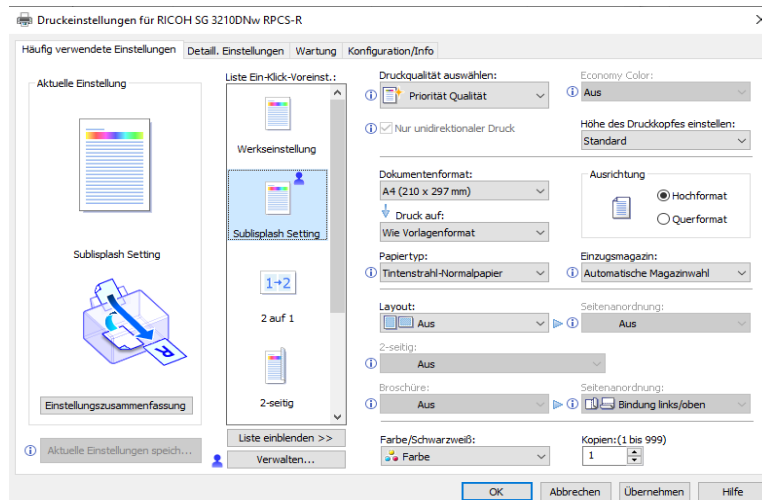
Druckeinstellungen für RICOH SG 3210DNw RPCS-R

Häufig verwendete Einstellungen | Detaill. Einstellungen | Wartung | Konfiguration/Info

Aktuelle Einstellung

Sublisplash Setting

Einstellungszusammenfassung

Aktuelle Einstellungen speich...

Liste Ein-Klick-Voreinst.:

Werkseinstellung

Sublisplash Setting

1→2

2 auf 1

2-seitig

Liste einblenden >>

Verwalten...

Druckqualität auswählen:

Priorität Qualität

Nur unidirektionaler Druck

Economy Color:

Aus

Höhe des Druckkopfes einstellen:

Standard

Dokumentenformat:

A4 (210 x 297 mm)

Druck auf:

Wie Vorlagenformat

Ausrichtung

Hochformat

Querformat

Papiertyp:

Tintenstrahl-Normalpapier

Einzugsmagazin:

Automatische Magazinwahl

Layout:

Aus

Seitenanordnung:

Aus

2-seitig:

Aus

Broschüre:

Aus

Seitenanordnung:

Bindung links/oben

Farbe/Schwarzweiß:

Farbe

Kopien:(1 bis 999)

1

OK | Abbrechen | Übernehmen | Hilfe